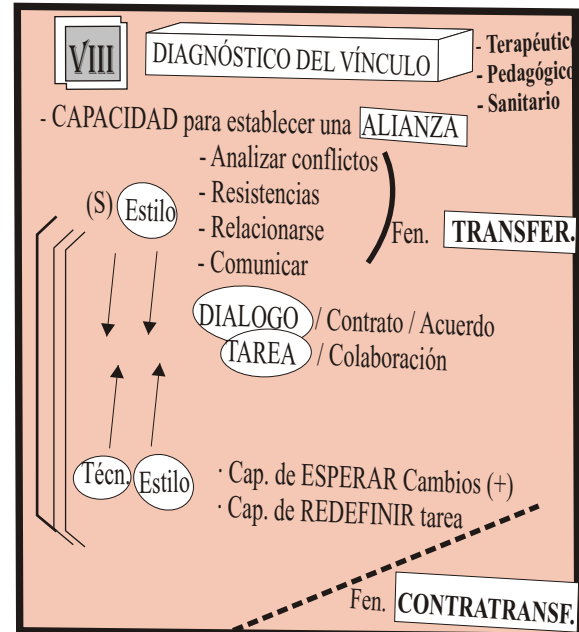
VIII

DIAGNÓSTICO DEL VÍNCULO

- Terapéutico
- Pedagógico
- Sanitario

- CAPACIDAD para establecer una ALIANZA

- Analizar conflictos
- Resistencias
- Relacionarse
- Comunicar

(S) Estilo

Fen. TRANSFER.

DIALOGO / Contrato / Acuerdo

TAREA / Colaboración

Técn. Estilo

· Cap. de ESPERAR Cambios (+)

· Cap. de REDEFINIR tarea

Fen. CONTRATRANSF.